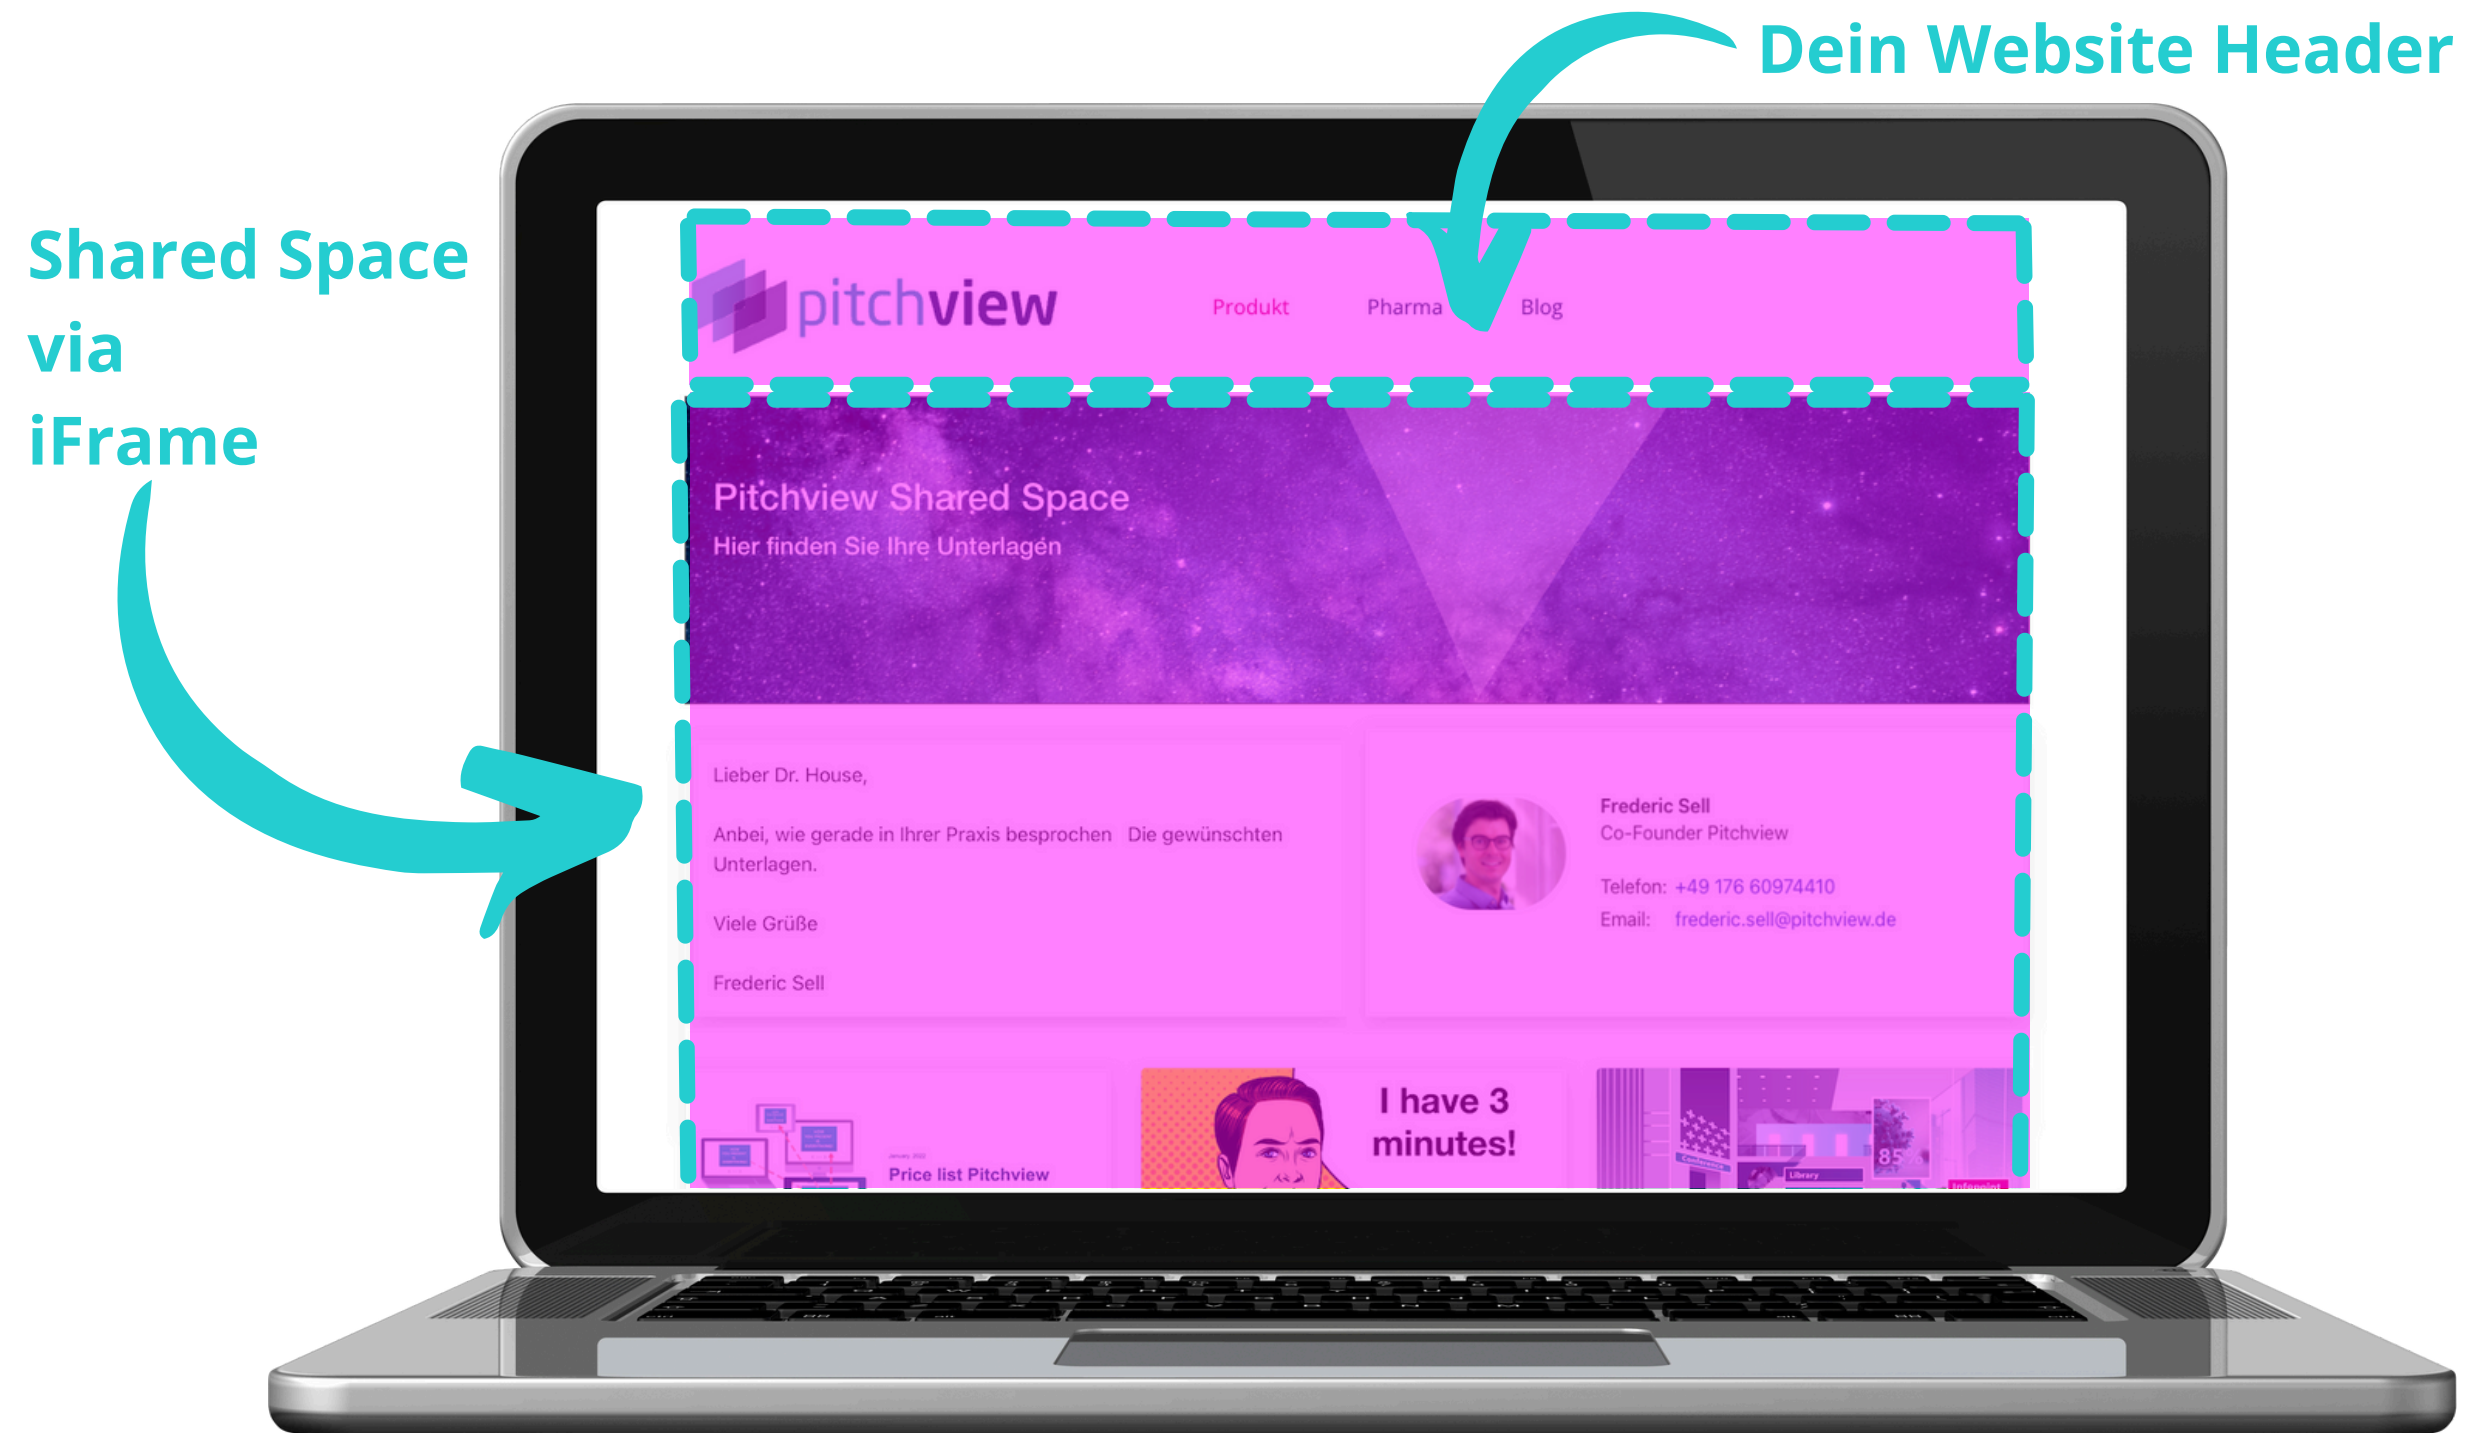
Dein Website Header

Shared Space via iFrame

pitchview

Produkt Pharma Blog

Pitchview Shared Space

Hier finden Sie Ihre Unterlagen

Lieber Dr. House,

Anbei, wie gerade in Ihrer Praxis besprochen Die gewünschten Unterlagen.

Viele Grüße

Frederic Sell

Frederic Sell
Co-Founder Pitchview

Telefon: +49 176 60974410
Email: frederic.sell@pitchview.de

Price list Pitchview

I have 3 minutes!